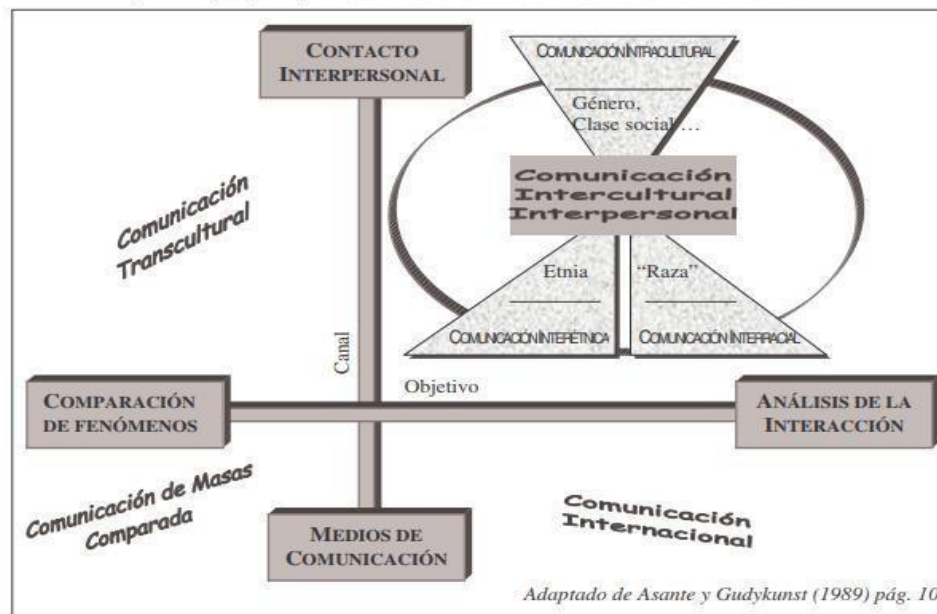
CONTACTO INTERPERSONAL

COMUNICACIÓN INTRACULTURAL

Género, Clase social…

Comunicación Intercultural Interpersonal

Comunicación Transcultural

Etnia

"Raza"

COMUNICACIÓN INTERÉTNICA

COMUNICACIÓN INTERRACIAL

Canal

Objetivo

COMPARACIÓN DE FENÓMENOS

ANÁLISIS DE LA INTERACCIÓN

Comunicación de Masas Comparada

MEDIOS DE COMUNICACIÓN

Comunicación Internacional

Adaptado de Asante y Gudykunst (1989) pág. 10